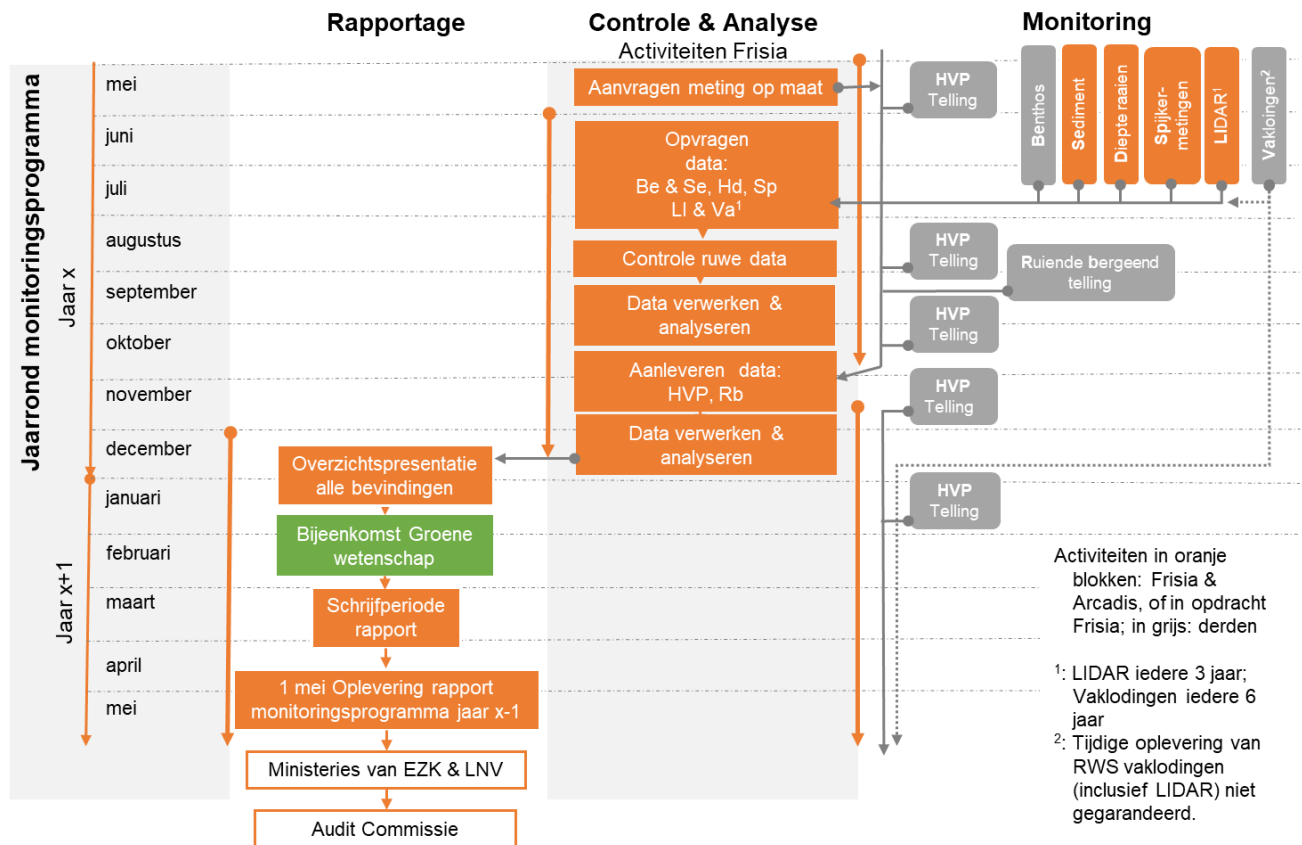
Rapportage

Controle & Analyse

Activiteiten Frisia

Monitoring

Jaarrond monitoringsprogramma

Jaar x

mei
juni
juli
augustus
september
oktober
november
december

Jaar x+1

januari
februari
maart
april
mei

Aanvragen meting op maat

HVP Telling

Benthos

Sediment

Diepte raaien

Spijker-metingen

LIDAR$^1$

Vakloingen$^2$

Opvragen data: Be & Se, Hd, Sp Ll & Va$^1$

Controle ruwe data

HVP Telling

Ruiende bergeend telling

Data verwerken & analyseren

HVP Telling

Aanleveren data: HVP, Rb

HVP Telling

Data verwerken & analyseren

Overzichtspresentatie alle bevindingen

HVP Telling

Bijeenkomst Groene wetenschap

Schrijfperiode rapport

1 mei Oplevering rapport monitoringsprogramma jaar x-1

Ministeries van EZK & LNV

Audit Commissie

Activiteiten in oranje blokken: Frisia & Arcadis, of in opdracht Frisia; in grijs: derden

$^1$: LIDAR iedere 3 jaar; Vaklodingen iedere 6 jaar

$^2$: Tijdige oplevering van RWS vaklodingen (inclusief LIDAR) niet gegarandeerd.